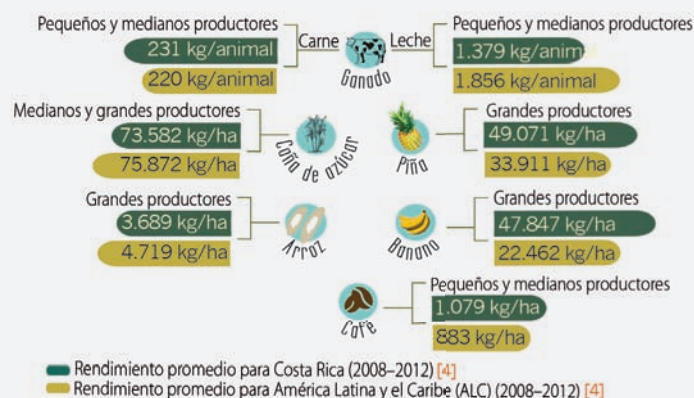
Pequeños y medianos productores
231 kg/animal
220 kg/animal
Carne
Ganado
Leche
Pequeños y medianos productores
1.379 kg/anim
1.856 kg/animal

Medianos y grandes productores
73.582 kg/ha
75.872 kg/ha
Caña de azúcar
Piña
Grandes productores
49.071 kg/ha
33.911 kg/ha

Grandes productores
3.689 kg/ha
4.719 kg/ha
Arroz
Banano
Grandes productores
47.847 kg/ha
22.462 kg/ha

Café
Pequeños y medianos productores
1.079 kg/ha
883 kg/ha

Rendimiento promedio para Costa Rica (2008–2012) [4]
Rendimiento promedio para América Latina y el Caribe (ALC) (2008–2012) [4]